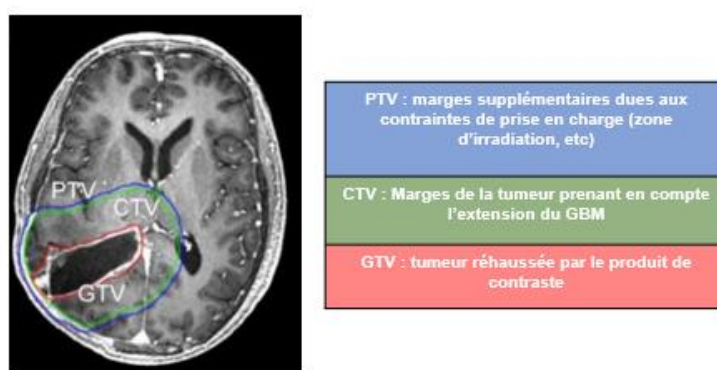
PTV

CTV

GTV

PTV : marges supplémentaires dues aux contraintes de prise en charge (zone d'irradiation, etc)

CTV : Marges de la tumeur prenant en compte l'extension du GBM

GTV : tumeur réhaussée par le produit de contraste